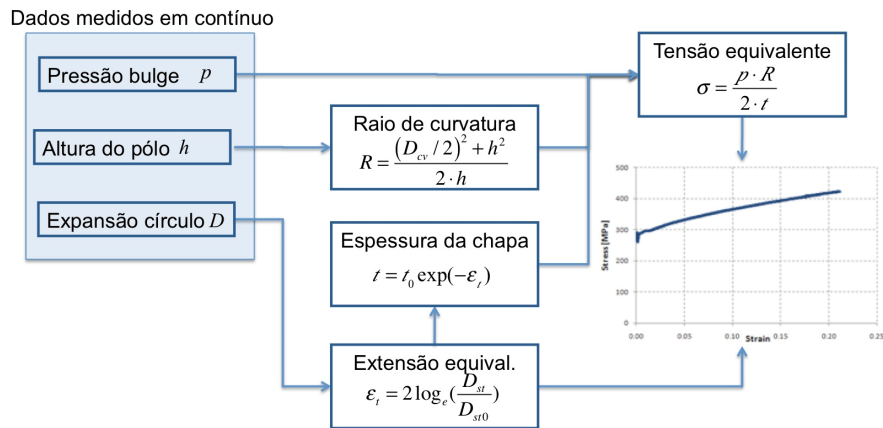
Dados medidos em contínuo

Pressão bulge $p$

Altura do pólo $h$

Expansão círculo $D$

Raio de curvatura
$R = \frac{(D_{cv}/2)^2 + h^2}{2 \cdot h}$

Espessura da chapa
$t = t_0 \exp(-\varepsilon_t)$

Extensão equival.
$\varepsilon_t = 2\log_e(\frac{D_{st}}{D_{st0}})$

Tensão equivalente
$\sigma = \frac{p \cdot R}{2 \cdot t}$

500
400
300
200
100
0
Stress [MPa]
0.00 0.05 0.10 0.15 0.20 0.25
Strain